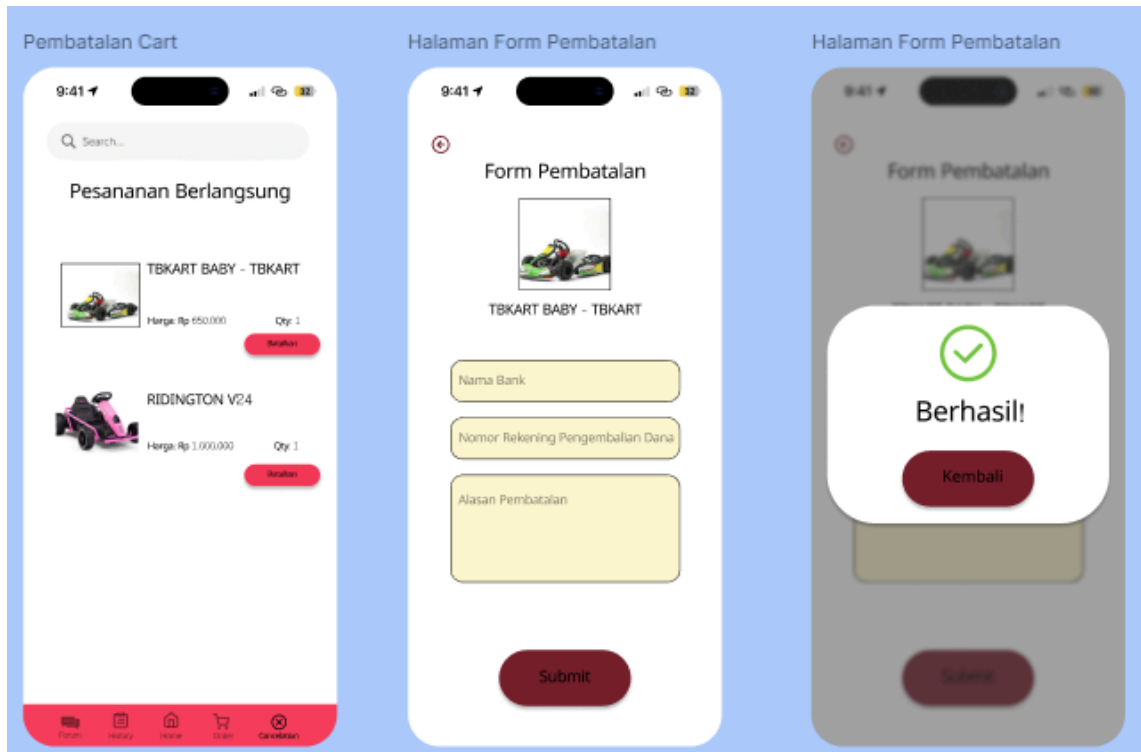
Pembatalan Cart

9:41

32

Search...

Pesananan Berlangsung

TBKART BABY - TBKART

Harga: Rp 650.000

Qty: 1

Batalkan

RIDINGTON V24

Harga: Rp 1.000.000

Qty: 1

Batalkan

Forum History Home Order Cancelation

Halaman Form Pembatalan

9:41

32

Form Pembatalan

TBKART BABY - TBKART

Nama Bank

Nomor Rekening Pengembalian Dana

Alasan Pembatalan

Submit

Halaman Form Pembatalan

9:41

Form Pembatalan

Berhasil!

Kembali

Submit